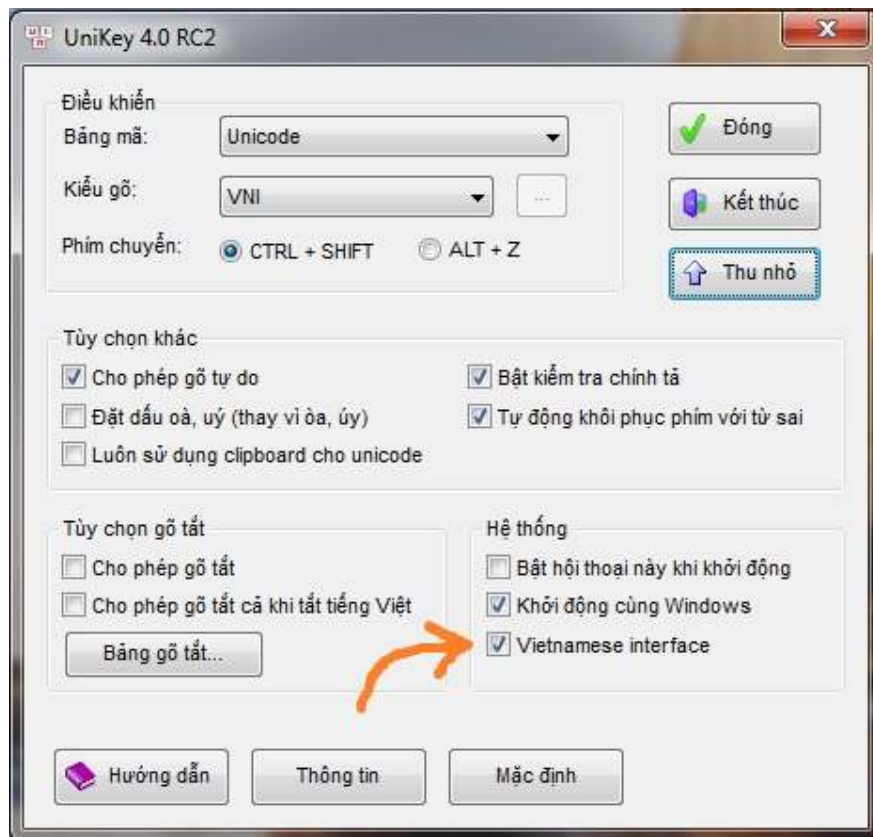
UniKey 4.0 RC2

Điều khiển
Bảng mã: Unicode
Kiểu gõ: VNI ...
Phím chuyển: CTRL + SHIFT ALT + Z

Đóng
Kết thúc
Thu nhỏ

Tùy chọn khác
Cho phép gõ tự do
Đặt dấu oà, uý (thay vì òa, úy)
Luôn sử dụng clipboard cho unicode
Bật kiểm tra chính tả
Tự động khôi phục phím với từ sai

Tùy chọn gõ tắt
Cho phép gõ tắt
Cho phép gõ tắt cả khi tắt tiếng Việt
Bảng gõ tắt...

Hệ thống
Bật hội thoại này khi khởi động
Khởi động cùng Windows
Vietnamese interface

Hướng dẫn
Thông tin
Mặc định